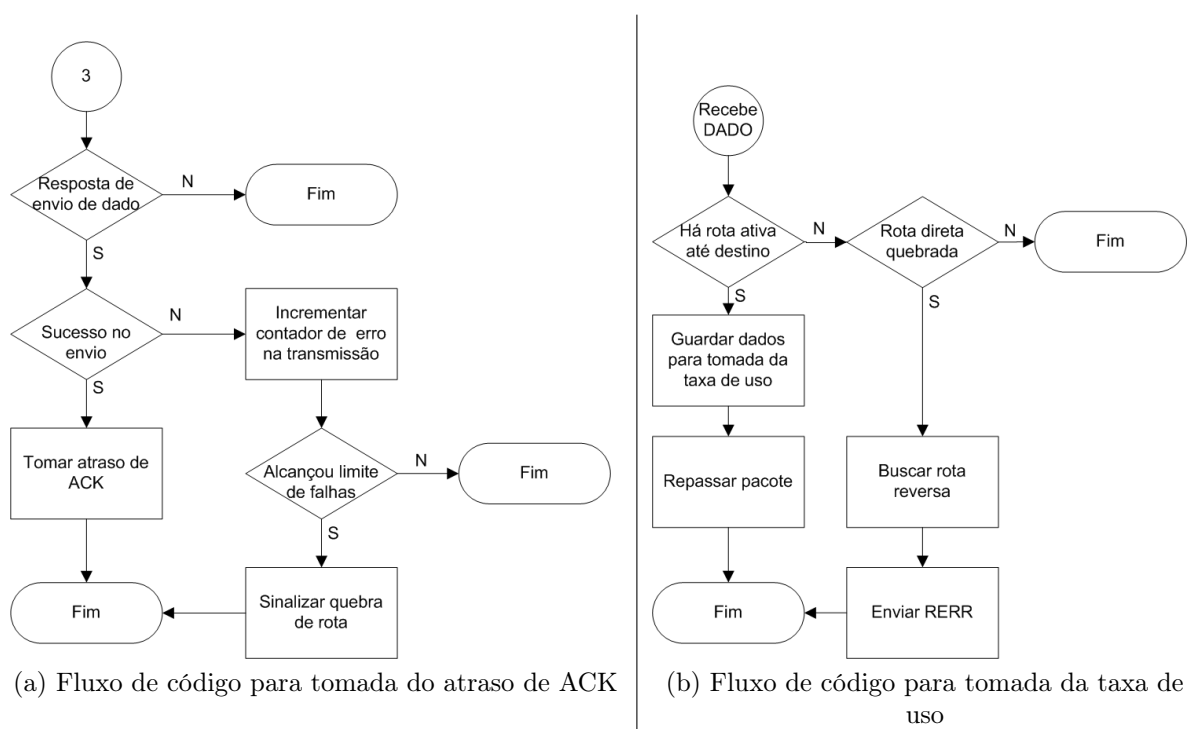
3

Resposta de envio de dado

N

Fim

S

Sucesso no envio

N

Incrementar contador de erro na transmissão

S

Tomar atraso de ACK

Alcançou limite de falhas

N

Fim

S

Fim

Sinalizar quebra de rota

(a) Fluxo de código para tomada do atraso de ACK

Recebe DADO

Há rota ativa até destino

N

Rota direta quebrada

N

Fim

S

S

Guardar dados para tomada da taxa de uso

Repassar pacote

Buscar rota reversa

Fim

Enviar RERR

(b) Fluxo de código para tomada da taxa de uso